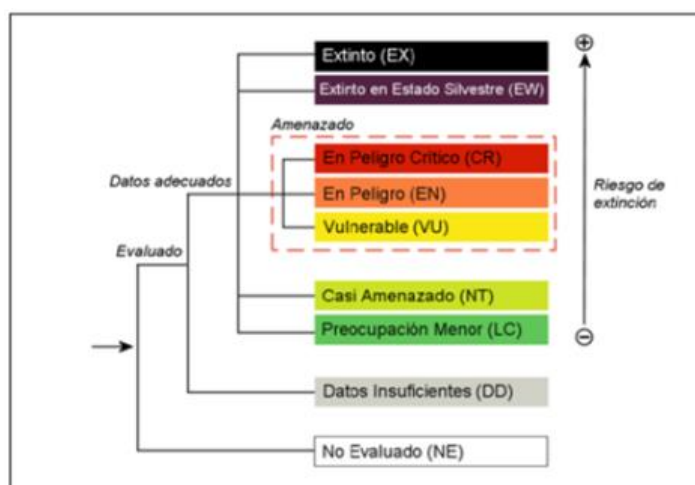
Extinto (EX)
Extinto en Estado Silvestre (EW)
Amenazado
En Peligro Crítico (CR)
En Peligro (EN)
Vulnerable (VU)
Datos adecuados
Evaluado
Casi Amenazado (NT)
Preocupación Menor (LC)
Datos Insuficientes (DD)
No Evaluado (NE)
⊕
Riesgo de extinción
⊖